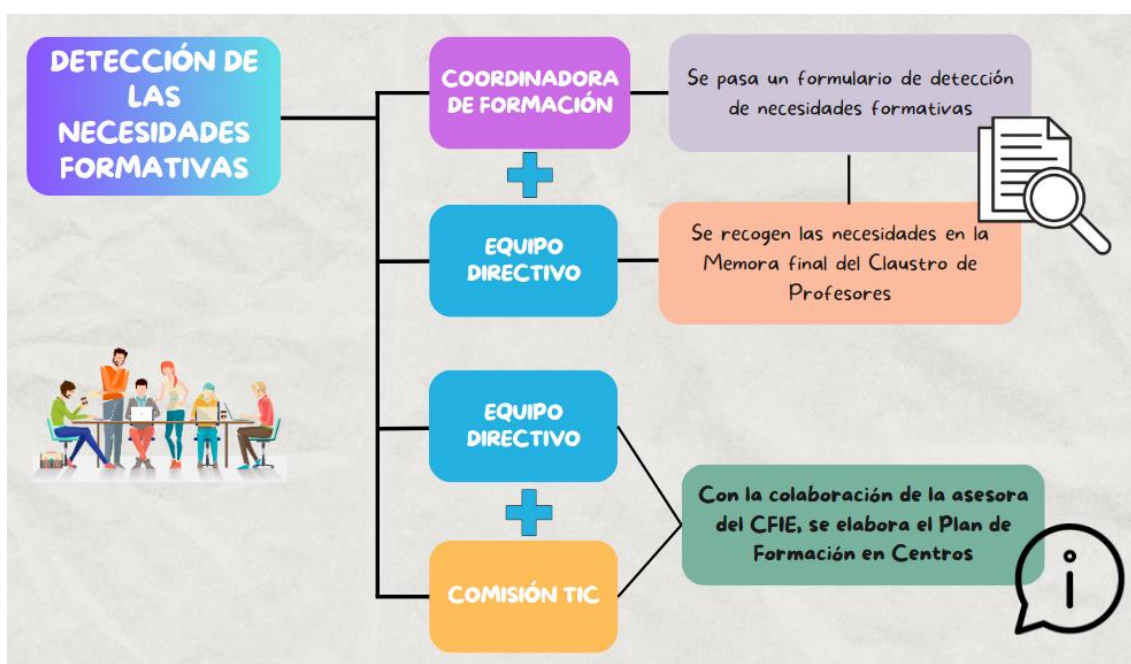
DETECCIÓN DE LAS NECESIDADES FORMATIVAS

COORDINADORA DE FORMACIÓN

Se pasa un formulario de detección de necesidades formativas

EQUIPO DIRECTIVO

Se recogen las necesidades en la Memora final del Claustro de Profesores

EQUIPO DIRECTIVO

COMISIÓN TIC

Con la colaboración de la asesora del CFIE, se elabora el Plan de Formación en Centros